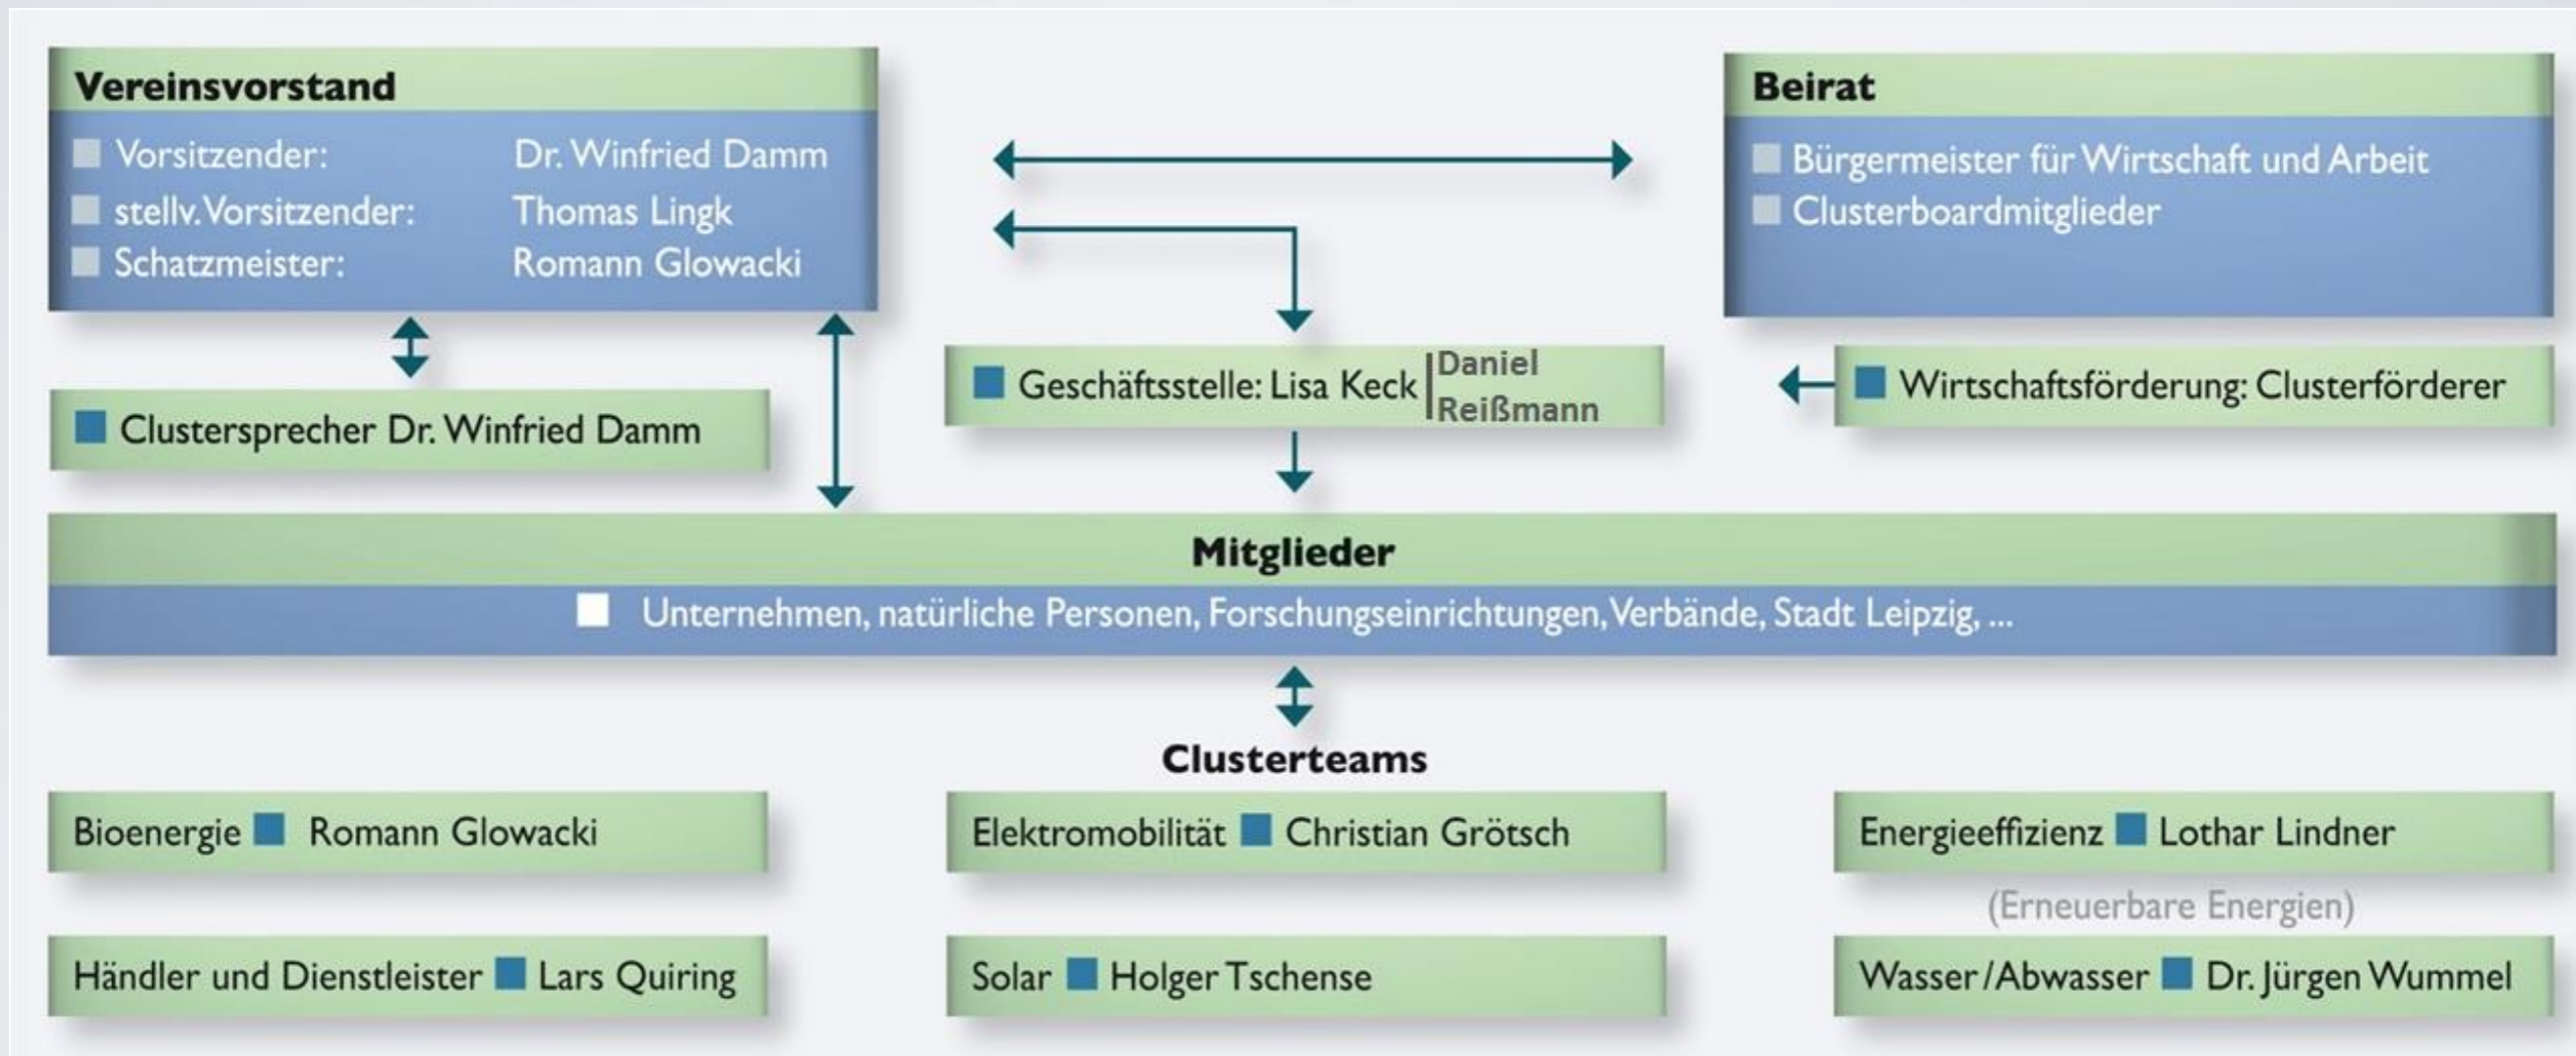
Vereinsvorstand

Vorsitzender: Dr. Winfried Damm
stellv. Vorsitzender: Thomas Lingk
Schatzmeister: Romann Glowacki

Beirat

Bürgermeister für Wirtschaft und Arbeit
Clusterboardmitglieder

Clustersprecher Dr. Winfried Damm

Geschäftsstelle: Lisa Keck | Daniel Reißmann

Wirtschaftsförderung: Clusterförderer

Mitglieder

Unternehmen, natürliche Personen, Forschungseinrichtungen, Verbände, Stadt Leipzig, ...

Clusterteams

Bioenergie Romann Glowacki

Elektromobilität Christian Grötsch

Energieeffizienz Lothar Lindner

(Erneuerbare Energien)

Händler und Dienstleister Lars Quiring

Solar Holger Tschense

Wasser/Abwasser Dr. Jürgen Wummel